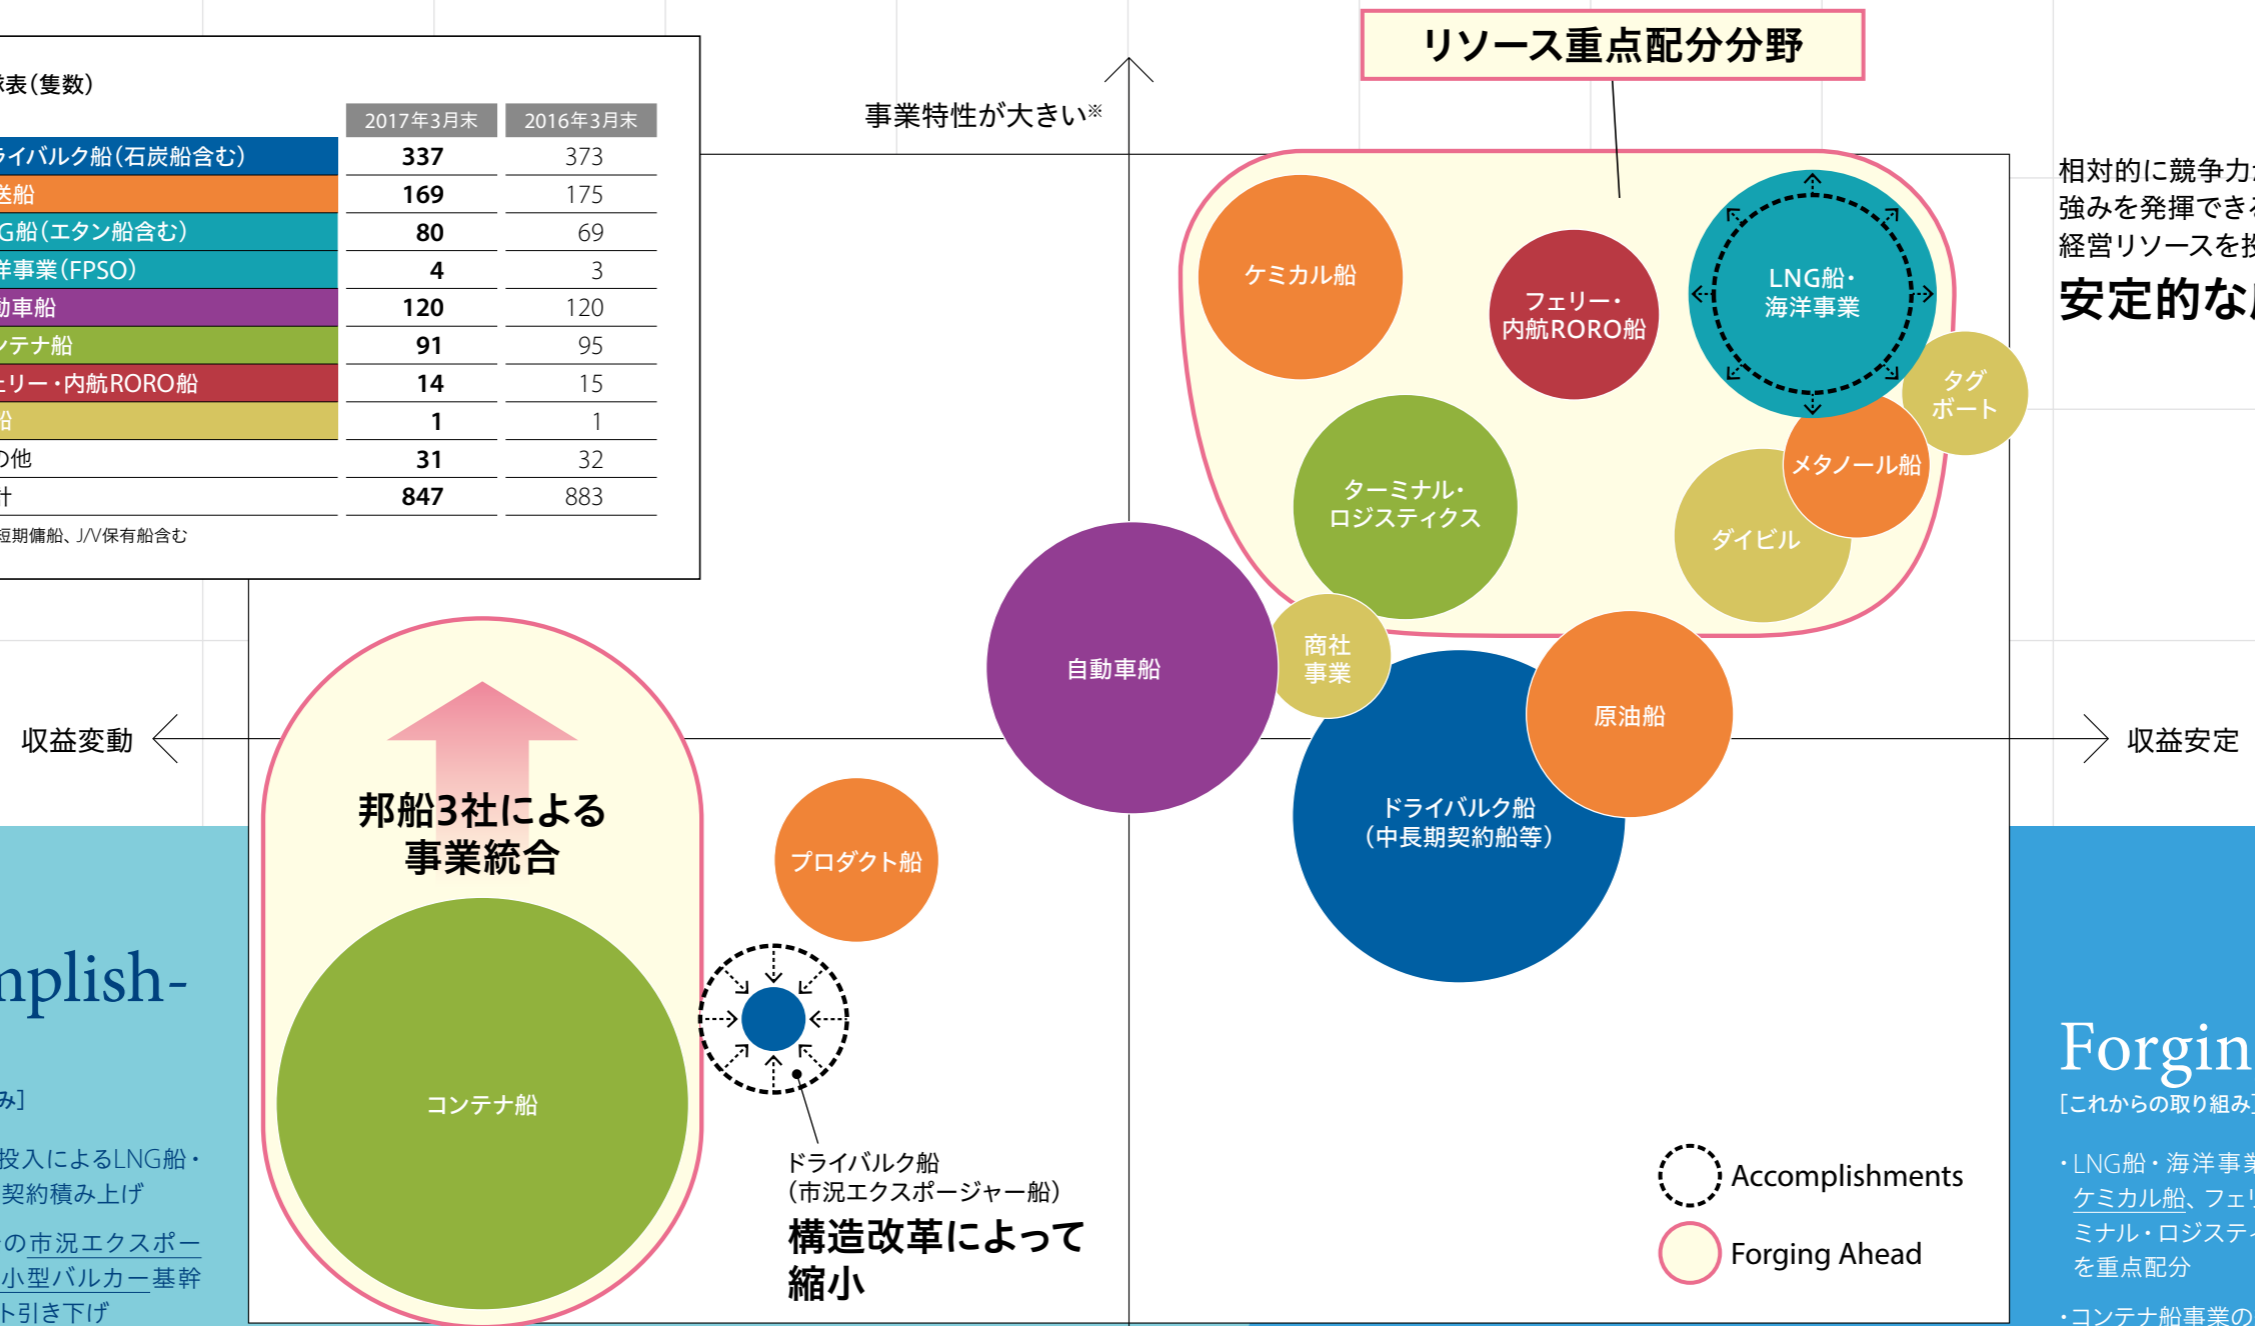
表(隻数)

| | 2017年3月末 | 2016年3月末 |
|---|---|---|
| ライバルク船(石炭船含む) | 337 | 373 |
| 送船 | 169 | 175 |
| G船(エタン船含む) | 80 | 69 |
| 洋事業(FPSO) | 4 | 3 |
| 動車船 | 120 | 120 |
| ンテナ船 | 91 | 95 |
| ェリー・内航RORO船 | 14 | 15 |
| 船 | 1 | 1 |
| の他 | 31 | 32 |
| 計 | 847 | 883 |

短期傭船、J/V保有船含む

リソース重点配分分野

事業特性が大きい※

相対的に競争力
強みを発揮でき
経営リソースを投
安定的な

ケミカル船
フェリー・内航RORO船
LNG船・海洋事業
タグボート
メタノール船
ターミナル・ロジスティクス
ダイビル
自動車船
商社事業
原油船
ドライバルク船(中長期契約船等)
プロダクト船
コンテナ船

収益変動
収益安定

邦船3社による事業統合

ドライバルク船
(市況エクスポージャー船)
構造改革によって縮小

Accomplishments
Forging Ahead

nplish-
み]
投入によるLNG船・
契約積み上げ
の市況エクスポー
小型バルカー基幹
ト引き下げ

Forgin
[これからの取り組み
・LNG船・海洋事業
ケミカル船、フェリ
ミナル・ロジステ
を重点配分
・コンテナ船事業の